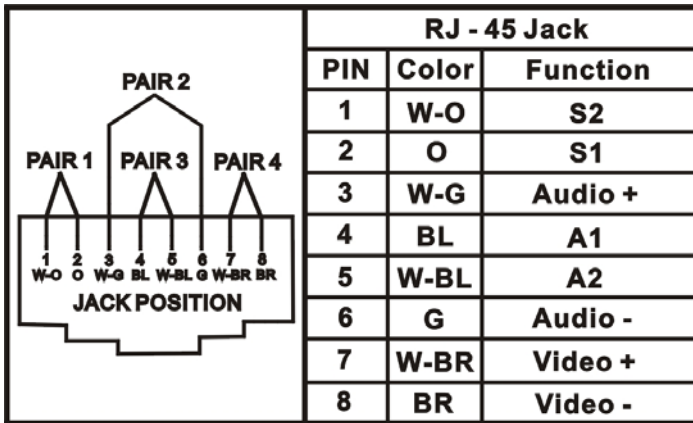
PAIR 2
PAIR 1 PAIR 3 PAIR 4
1 2 3 4 5 6 7 8
W-O O W-G BL W-BL G W-BR BR
JACK POSITION

| RJ - 45 Jack | | |
|---|---|---|
| PIN | Color | Function |
| 1 | W-O | S2 |
| 2 | O | S1 |
| 3 | W-G | Audio + |
| 4 | BL | A1 |
| 5 | W-BL | A2 |
| 6 | G | Audio - |
| 7 | W-BR | Video + |
| 8 | BR | Video - |